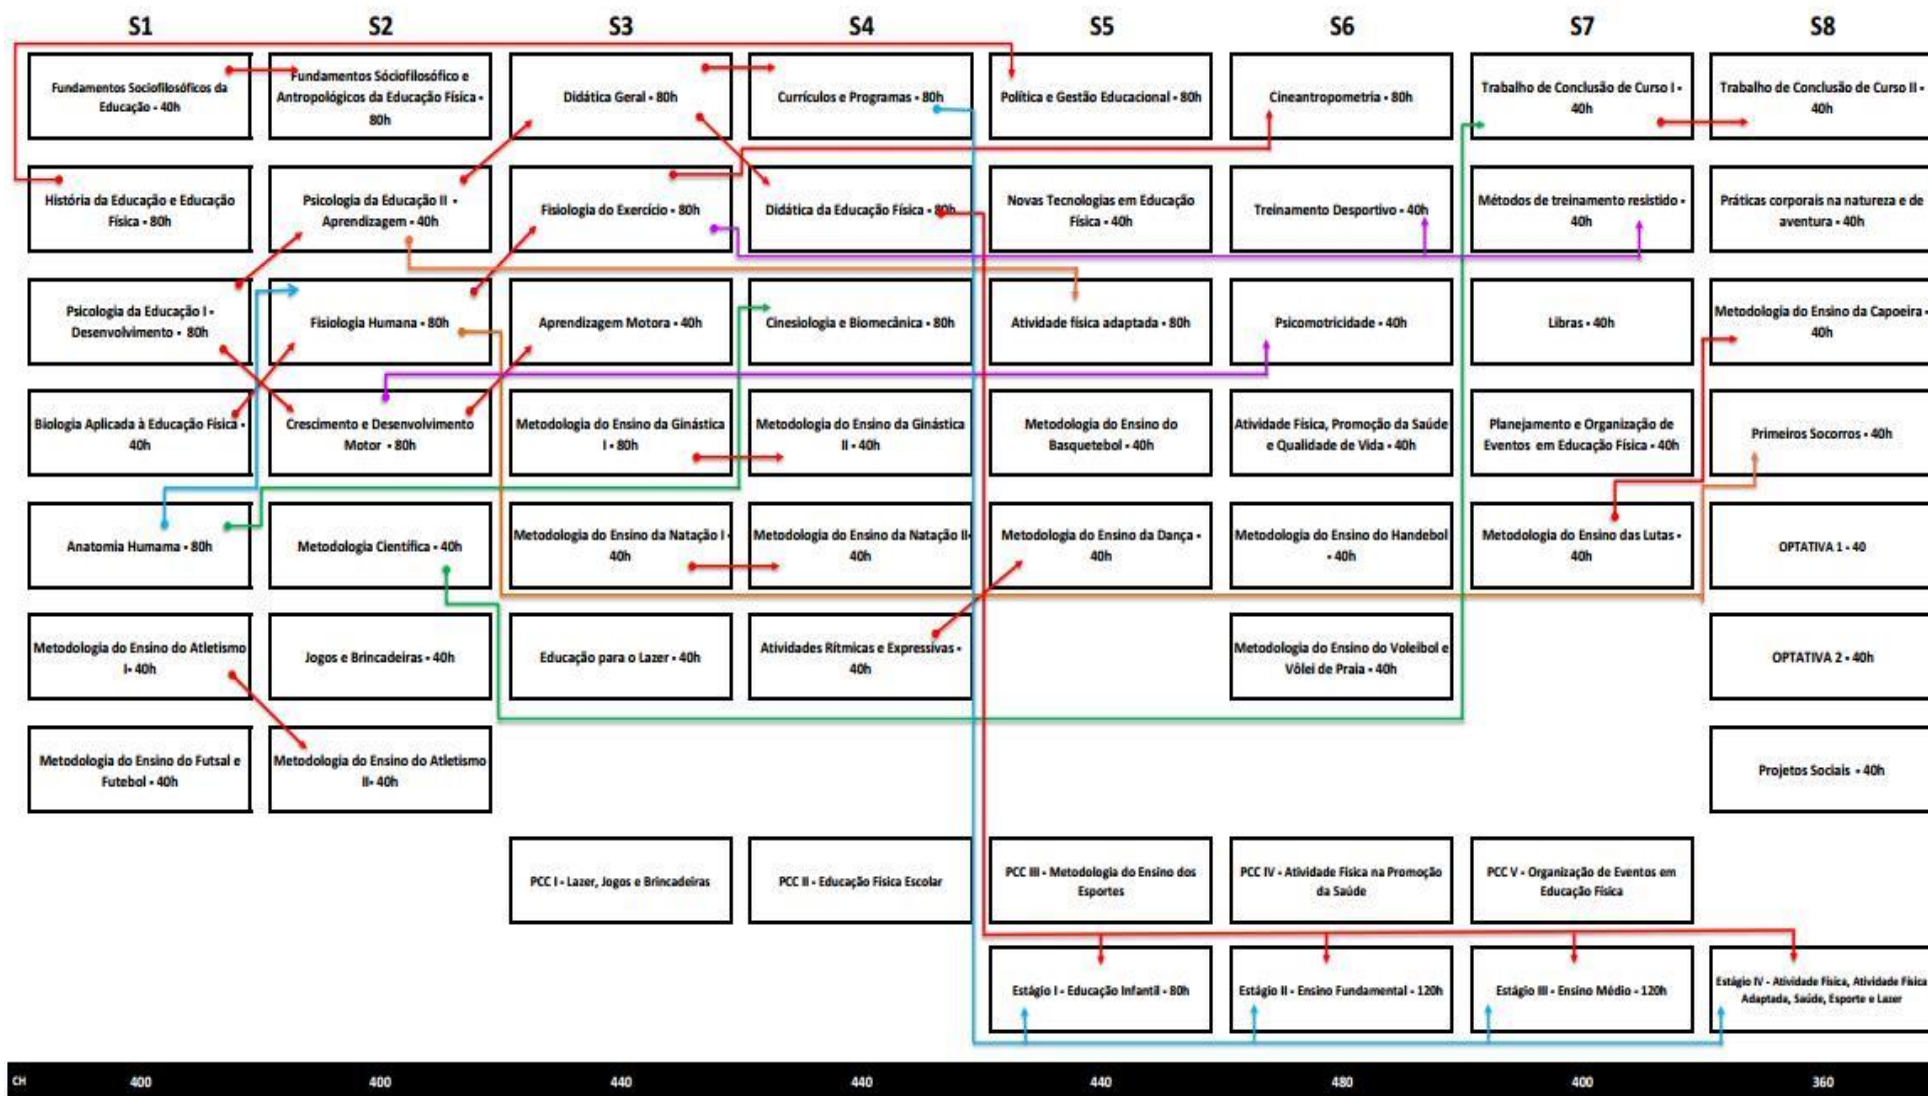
S1
Fundamentos Sociofilosóficos da Educação - 40h
História da Educação e Educação Física - 80h
Psicologia da Educação I - Desenvolvimento - 80h
Biologia Aplicada à Educação Física - 40h
Anatomia Humama - 80h
Metodologia do Ensino do Atletismo I- 40h
Metodologia do Ensino do Futsal e Futebol - 40h

S2
Fundamentos Sóciofilosófico e Antropológicos da Educação Física - 80h
Psicologia da Educação II - Aprendizagem - 40h
Fisiologia Humana - 80h
Crescimento e Desenvolvimento Motor - 80h
Metodologia Científica - 40h
Jogos e Brincadeiras - 40h
Metodologia do Ensino do Atletismo II- 40h

S3
Didática Geral - 80h
Fisiologia do Exercício - 80h
Aprendizagem Motora - 40h
Metodologia do Ensino da Ginástica I - 80h
Metodologia do Ensino da Natação I - 40h
Educação para o Lazer - 40h
PCC I - Lazer, Jogos e Brincadeiras

S4
Currículos e Programas - 80h
Didática da Educação Física - 80h
Cinesiologia e Biomecânica - 80h
Metodologia do Ensino da Ginástica II - 40h
Metodologia do Ensino da Natação II - 40h
Atividades Rítmicas e Expressivas - 40h
PCC II - Educação Física Escolar

S5
Política e Gestão Educacional - 80h
Novas Tecnologias em Educação Física - 40h
Atividade física adaptada - 80h
Metodologia do Ensino do Basquetebol - 40h
Metodologia do Ensino da Dança - 40h
PCC III - Metodologia do Ensino dos Esportes
Estágio I - Educação Infantil - 80h

S6
Cineantropometria - 80h
Treinamento Desportivo - 40h
Psicomotricidade - 40h
Atividade Física, Promoção da Saúde e Qualidade de Vida - 40h
Metodologia do Ensino do Handebol - 40h
Metodologia do Ensino do Voleibol e Vôlei de Praia - 40h
PCC IV - Atividade Física na Promoção da Saúde
Estágio II - Ensino Fundamental - 120h

S7
Trabalho de Conclusão de Curso I - 40h
Métodos de treinamento resistido - 40h
Libras - 40h
Planejamento e Organização de Eventos em Educação Física - 40h
Metodologia do Ensino das Lutas - 40h
PCC V - Organização de Eventos em Educação Física
Estágio III - Ensino Médio - 120h

S8
Trabalho de Conclusão de Curso II - 40h
Práticas corporais na natureza e de aventura - 40h
Metodologia do Ensino da Capoeira - 40h
Primeiros Socorros - 40h
OPTATIVA 1 - 40
OPTATIVA 2 - 40h
Projetos Sociais - 40h
Estágio IV - Atividade Física, Atividade Física Adaptada, Saúde, Esporte e Lazer

| CH | 400 | 400 | 440 | 440 | 440 | 480 | 400 | 360 |